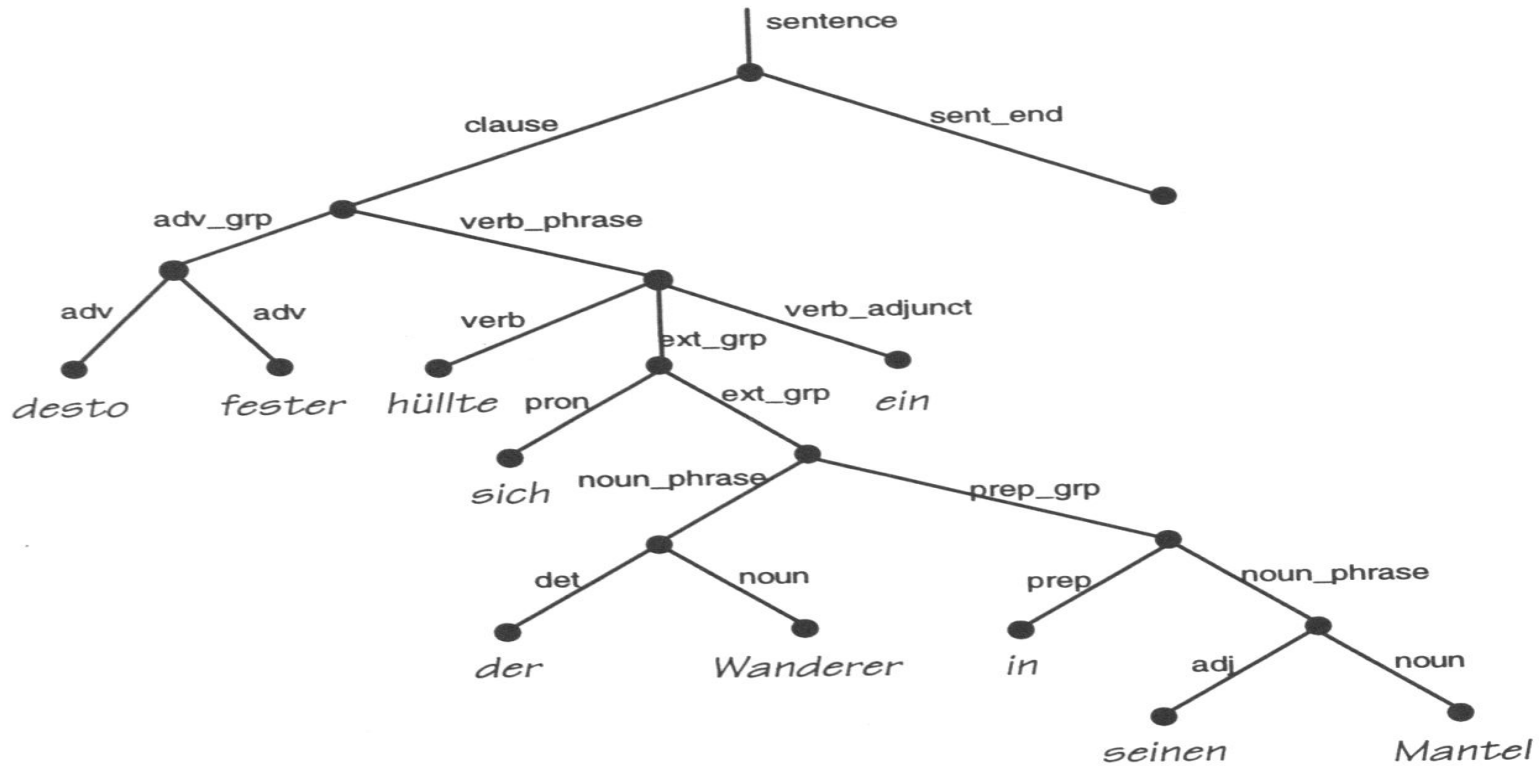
sentence

clause

sent_end

adv_grp

verb_phrase

adv

adv

verb

ext_grp

verb_adjunct

desto

fester

hüllte

pron

ext_grp

ein

sich

noun_phrase

prep_grp

det

noun

prep

noun_phrase

der

Wanderer

in

adj

noun

seinen

Mantel